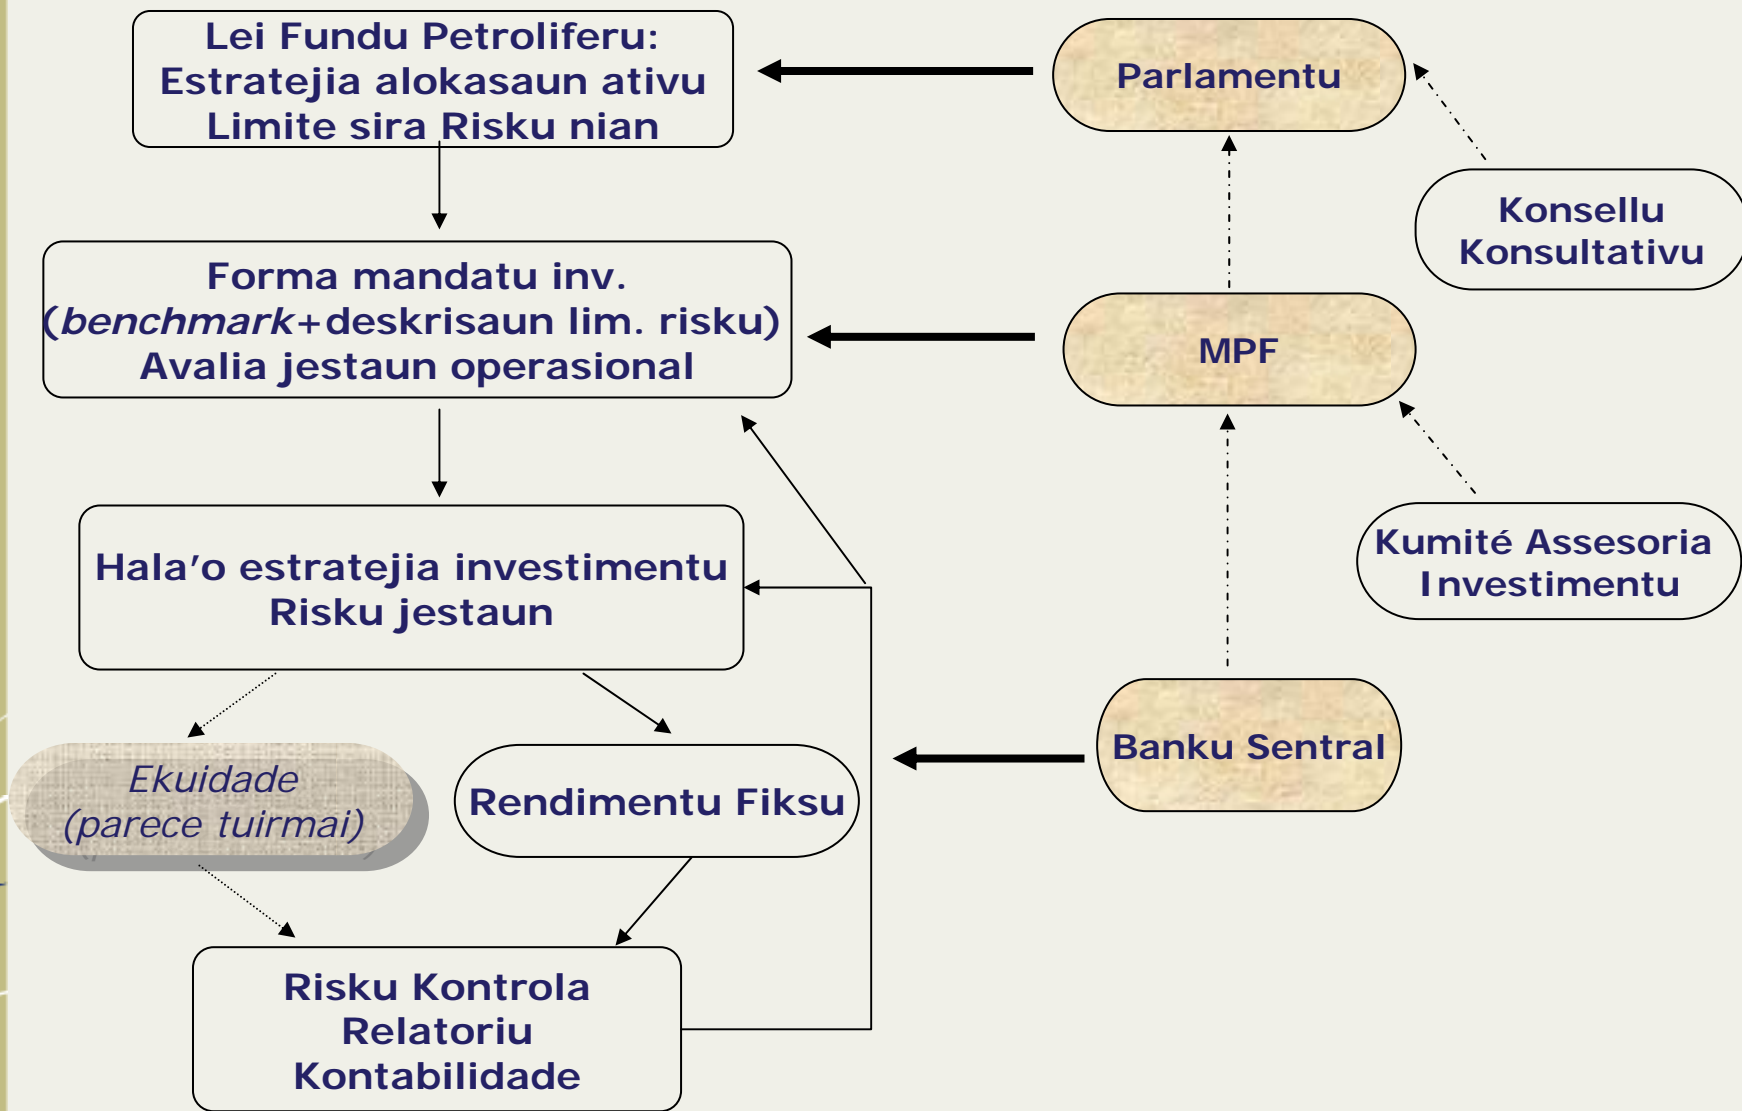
Lei Fundu Petroliferu:
Estratejia alokasaun ativu
Limite sira Risku nian

Parlamentu

Konsellu
Konsultativu

Forma mandatu inv.
(*benchmark*+deskrisaun lim. risku)
Avalia jestaun operasional

MPF

Kumité Assesoria
Investimentu

Hala'o estratejia investimentu
Risku jestaun

Ekuidade
(parece tuirmai)

Rendimentu Fiksu

Banku Sentral

Risku Kontrola
Relatoriu
Kontabilidade